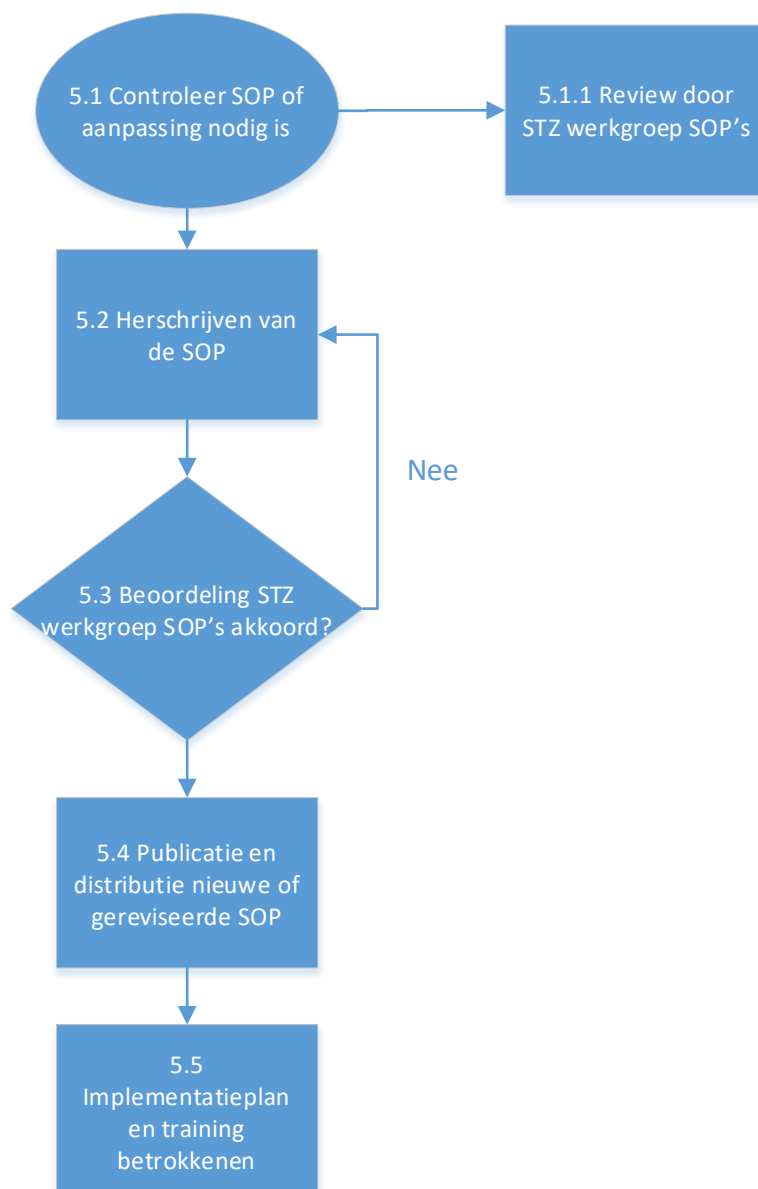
5.1 Controleer SOP of aanpassing nodig is

5.1.1 Review door STZ werkgroep SOP’s

5.2 Herschrijven van de SOP

Nee

5.3 Beoordeling STZ werkgroep SOP’s akkoord?

5.4 Publicatie en distributie nieuwe of gereviseerde SOP

5.5 Implementatieplan en training betrokkenen